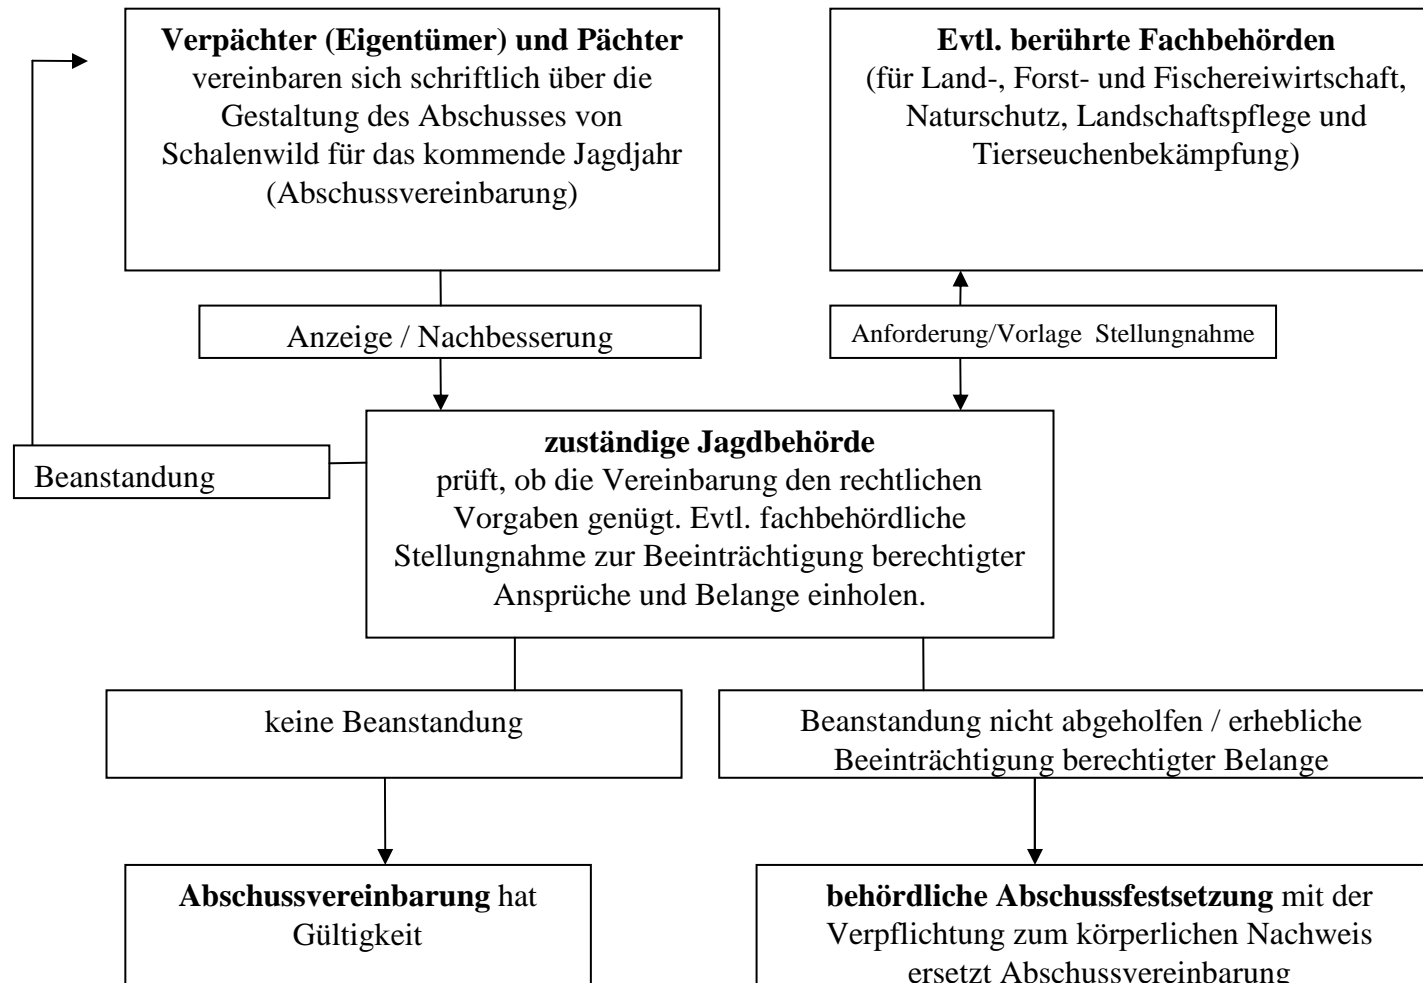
Verpächter (Eigentümer) und Pächter vereinbaren sich schriftlich über die Gestaltung des Abschusses von Schalenwild für das kommende Jagdjahr (Abschussvereinbarung)

Evtl. berührte Fachbehörden (für Land-, Forst- und Fischereiwirtschaft, Naturschutz, Landschaftspflege und Tierseuchenbekämpfung)

Anzeige / Nachbesserung

Anforderung/Vorlage Stellungnahme

Beanstandung

zuständige Jagdbehörde prüft, ob die Vereinbarung den rechtlichen Vorgaben genügt. Evtl. fachbehördliche Stellungnahme zur Beeinträchtigung berechtigter Ansprüche und Belange einholen.

keine Beanstandung

Beanstandung nicht abgeholfen / erhebliche Beeinträchtigung berechtigter Belange

Abschussvereinbarung hat Gültigkeit

behördliche Abschussfestsetzung mit der Verpflichtung zum körperlichen Nachweis ersetzt Abschussvereinbarung